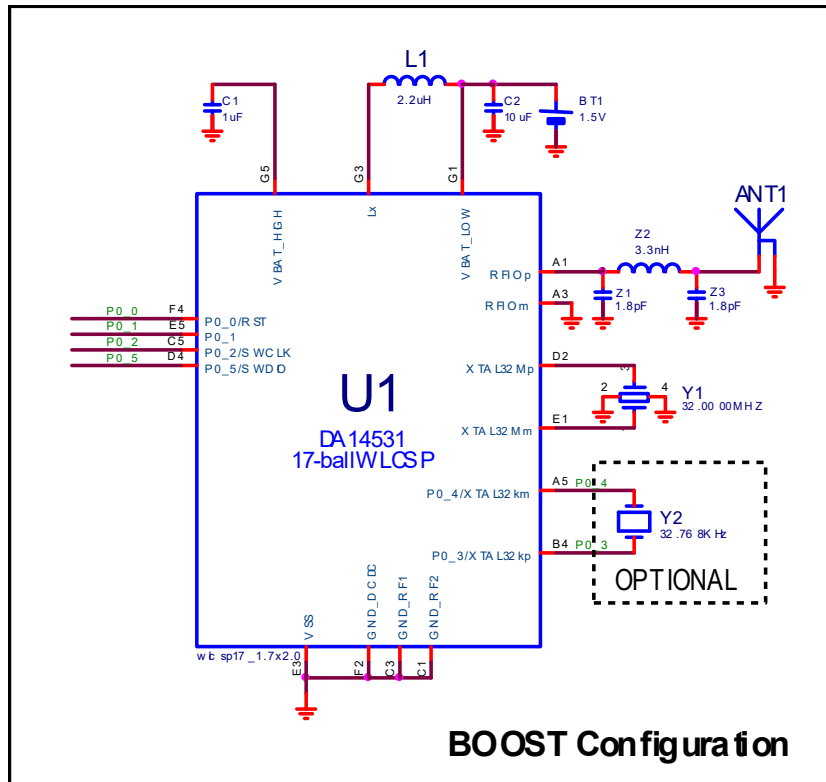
L1
2.2uH
C1
1uF
C2
10 uF
BT1
1.5V
G5
G3
G1
V BAT_HGH
Lx
V BAT_LOW
ANT1
Z2
3.3nH
A1
R FIOp
A3
R FIOm
Z1
1.8pF
Z3
1.8pF
P0_0
P0_1
P0_2
P0_5
F4
E5
C5
D4
P0_0/R ST
P0_1
P0_2/S WC LK
P0_5/S WD D
D2
X TA L32 Mp
2
4
Y1
32 .00 00M H Z
E1
X TA L32 Mm
U1
DA 14531
17-ballWLCSP
A5
P0_4
P0_4/X TA L32 km
Y2
32 .76 8K Hz
B4
P0_3
P0_3/X TA L32 kp
OPTIONAL
V SS
GND_D C DC
GND_R F1
GND_R F2
wlcsp17_1.7x2.0
E3
F2
C3
C1
BOOST Configuration